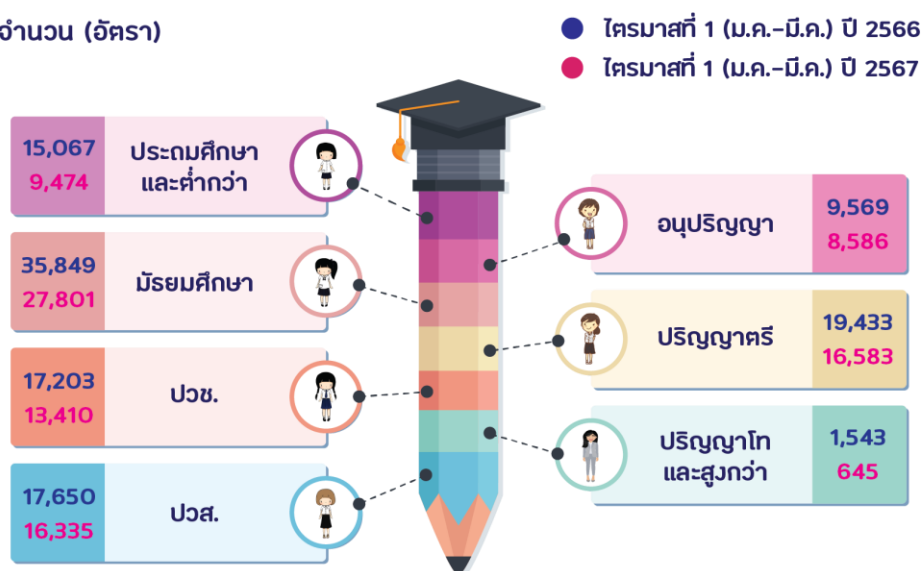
จำนวน (อัตรา)

ไตรมาสที่ 1 (ม.ค.-มี.ค.) ปี 2566
ไตรมาสที่ 1 (ม.ค.-มี.ค.) ปี 2567

| 15,067 9,474 | ประถมศึกษา และต่ำกว่า |
|---|---|
| 35,849 27,801 | มัธยมศึกษา |
| 17,203 13,410 | ปวช. |
| 17,650 16,335 | ปวส. |

| อนุปริญญา | 9,569 8,586 |
|---|---|
| ปริญญาตรี | 19,433 16,583 |
| ปริญญาโท และสูงกว่า | 1,543 645 |